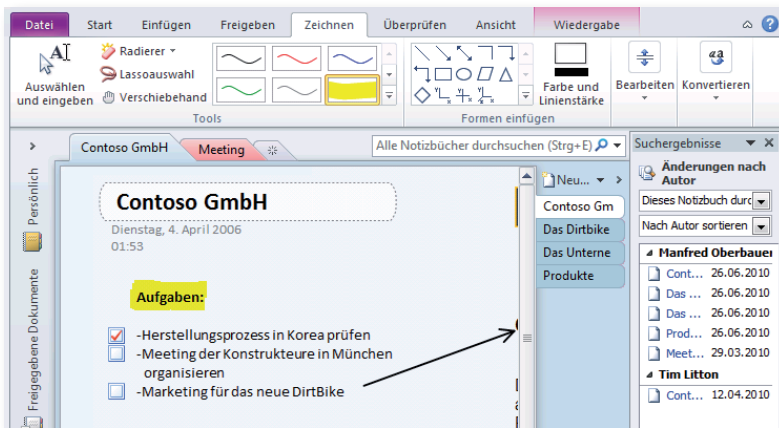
Datei Start Einfügen Freigeben Zeichnen Überprüfen Ansicht Wiedergabe

Auswählen und eingeben

Radierer

Lassoauswahl

Verschiebehand

Tools

Formen einfügen

Farbe und Linienstärke

Bearbeiten

Konvertieren

Contoso GmbH

Meeting

Alle Notizbücher durchsuchen (Strg+E)

Neu...

Contoso Gm

Das Dirtbike

Das Unterne

Produkte

Persönlich

Freigegebene Dokumente

Contoso GmbH

Dienstag, 4. April 2006

01:53

Aufgaben:

-Herstellungsprozess in Korea prüfen

-Meeting der Konstrukteure in München organisieren

-Marketing für das neue DirtBike

Suchergebnisse

Änderungen nach Autor

Dieses Notizbuch durc

Nach Autor sortieren

Manfred Oberbauer

| Cont... | 26.06.2010 |
|---|---|
| Das ... | 26.06.2010 |
| Das ... | 26.06.2010 |
| Prod... | 26.06.2010 |
| Meet... | 29.03.2010 |

Tim Litton

| Cont... | 12.04.2010 |
|---|---|